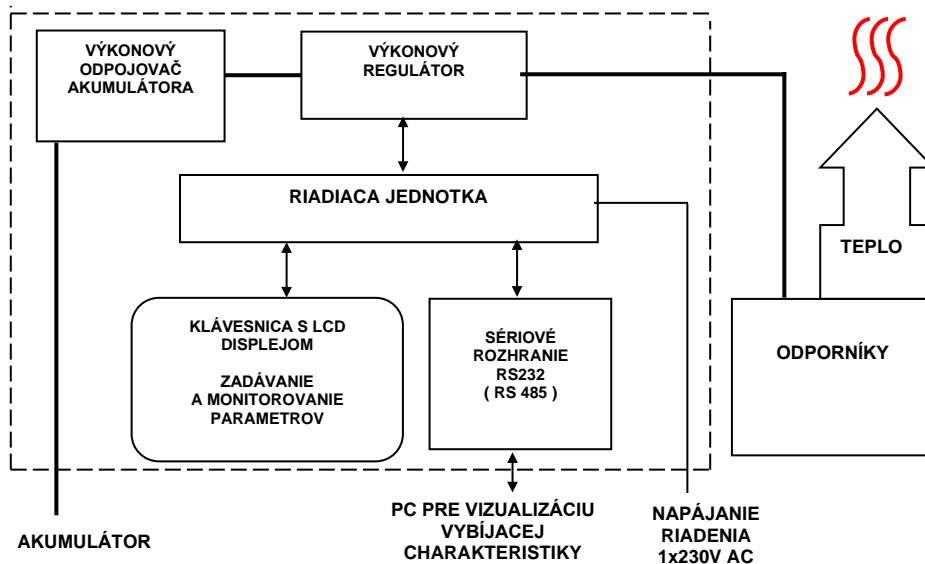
VÝKONOVÝ ODPOJOVAČ AKUMULÁTORA

VÝKONOVÝ REGULÁTOR

RIADIACA JEDNOTKA

KLÁVESNICA S LCD DISPLEJOM

ZADÁVANIE A MONITOROVANIE PARAMETROV

SÉRIOVÉ ROZHRANIE RS232 ( RS 485 )

TEPLO

ODPORNÍKY

AKUMULÁTOR

PC PRE VIZUALIZÁCIU VYBÍJACEJ CHARAKTERISTIKY

NAPÁJANIE RIADENIA 1x230V AC